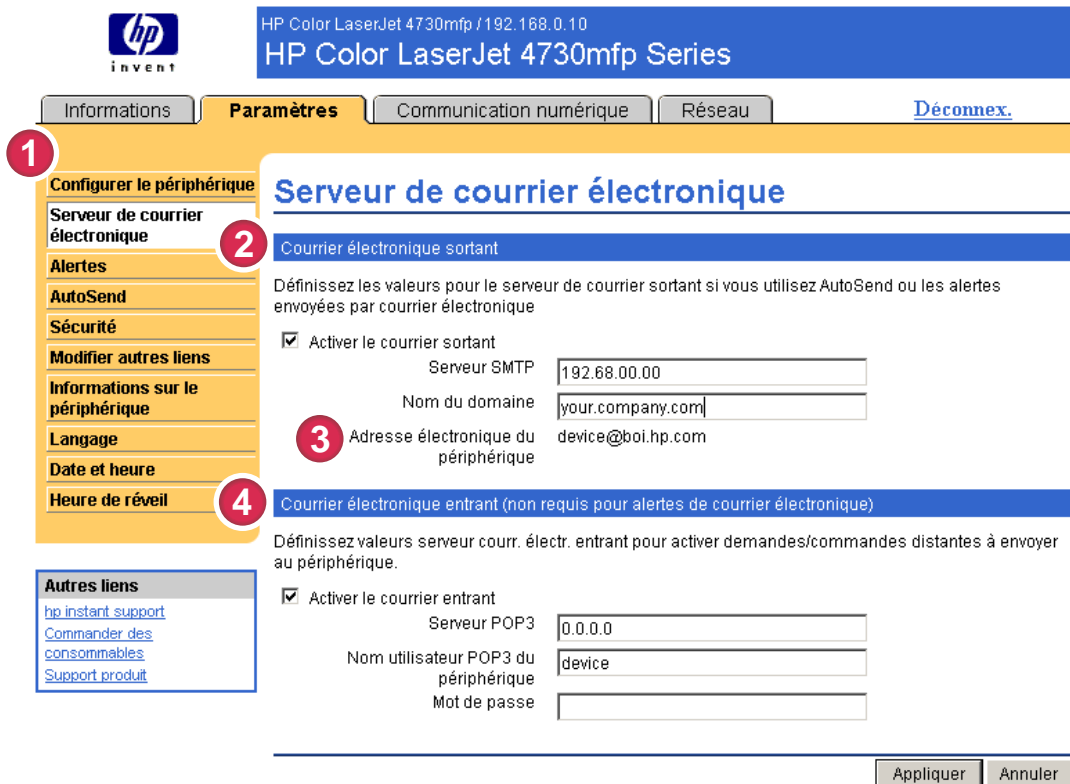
hp
invent

HP Color LaserJet 4730mfp / 192.168.0.10
HP Color LaserJet 4730mfp Series

Informations | Paramètres | Communication numérique | Réseau | Déconnex.

1

Configurer le périphérique
Serveur de courrier électronique
Alertes
AutoSend
Sécurité
Modifier autres liens
Informations sur le périphérique
Langage
Date et heure
Heure de réveil

Autres liens
hp instant support
Commander des consommables
Support produit

Serveur de courrier électronique

2 Courrier électronique sortant

Définissez les valeurs pour le serveur de courrier sortant si vous utilisez AutoSend ou les alertes envoyées par courrier électronique

☑ Activer le courrier sortant

Serveur SMTP 192.68.00.00

Nom du domaine your.company.com

3 Adresse électronique du périphérique device@boi.hp.com

4 Courrier électronique entrant (non requis pour alertes de courrier électronique)

Définissez valeurs serveur courr. électr. entrant pour activer demandes/commandes distantes à envoyer au périphérique.

☑ Activer le courrier entrant

Serveur POP3 0.0.0.0

Nom utilisateur POP3 du périphérique device

Mot de passe

Appliquer Annuler